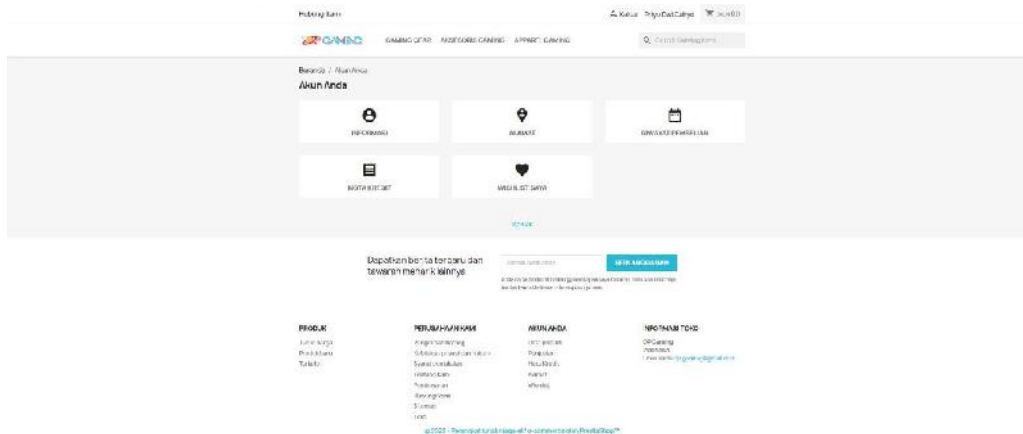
Hubungi kami

Keluar Priyo Dwi Cahyo (0) Rp0

GAMING GEAR AKSESORIS GAMING APPAREL GAMING

Cari di Gaming Store

Beranda / Akun Anda

Akun Anda

INFORMASI

ALAMAT

RIWAYAT PEMBELIAN

NOTA KREDIT

WISHLIST SAYA

Keluar

Dapatkan berita terbaru dan tawaran menarik lainnya

Alamat email anda

BERLANGGANAN

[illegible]

PRODUK

Turun harga

Produk baru

Terlaris

PERUSAHAAN KAMI

Pengiriman barang

Kebijakan privasi dan retur

Syarat & ketentuan

Tentang kami

Pembayaran

Peta situs

Toko

AKUN ANDA

Informasi

Pesanan

Nota Kredit

Alamat

Wishlist

INFORMASI TOKO

DP Gaming

Indonesia

Email kami: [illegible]

© 2020 - Perangkat lunak e-commerce oleh PrestaShop™